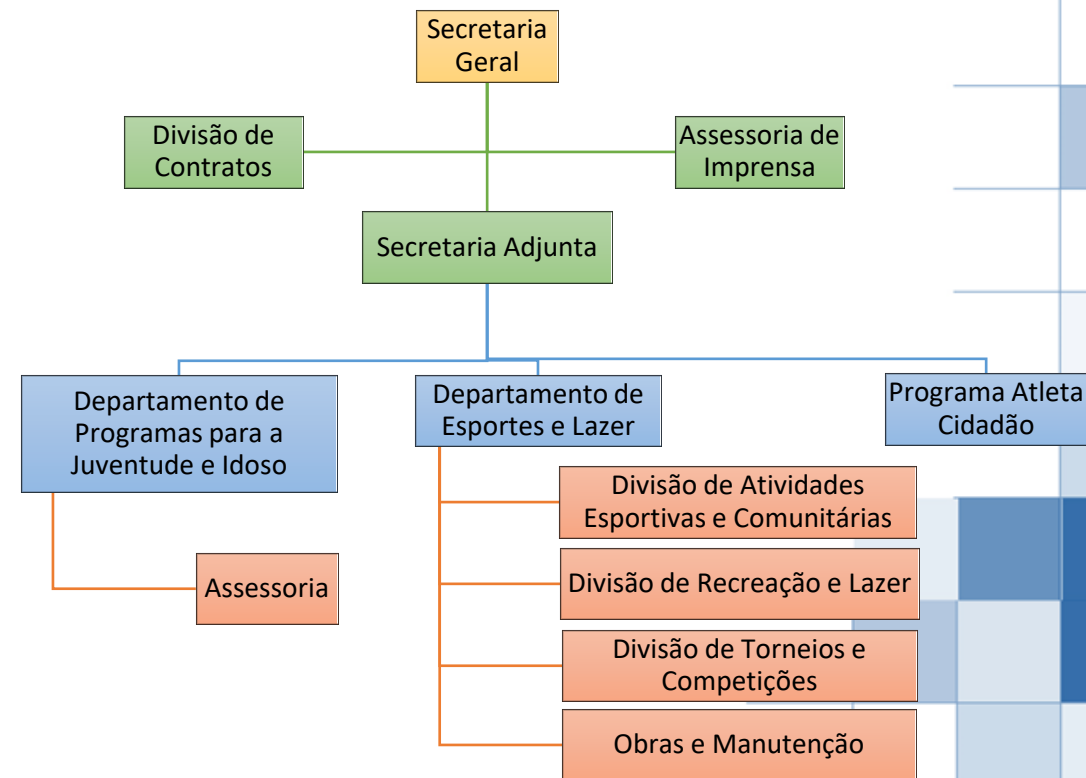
Secretaria Geral

Divisão de Contratos

Assessoria de Imprensa

Secretaria Adjunta

Departamento de Programas para a Juventude e Idoso

Assessoria

Departamento de Esportes e Lazer

Divisão de Atividades Esportivas e Comunitárias

Divisão de Recreação e Lazer

Divisão de Torneios e Competições

Obras e Manutenção

Programa Atleta Cidadão